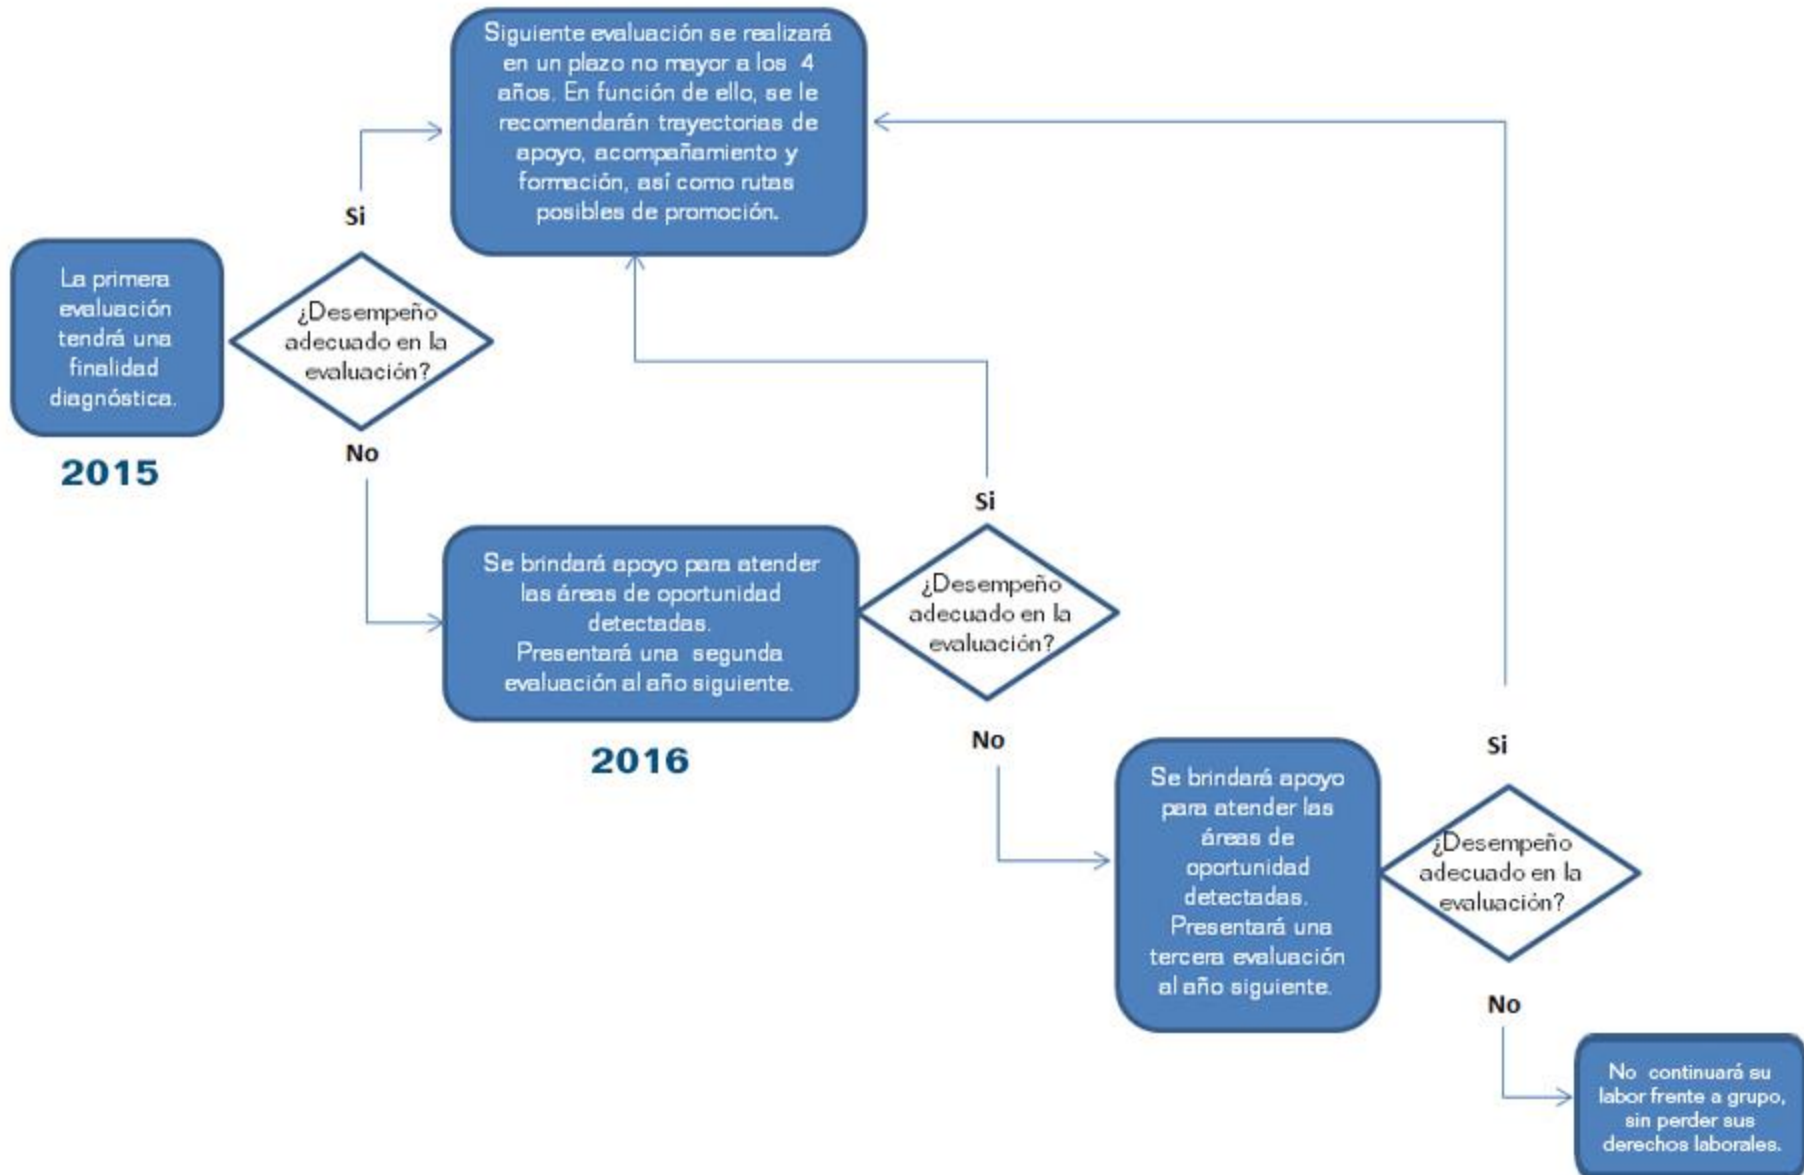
La primera evaluación tendrá una finalidad diagnóstica.

2015

¿Desempeño adecuado en la evaluación?

Si

No

Siguiente evaluación se realizará en un plazo no mayor a los 4 años. En función de ello, se le recomendarán trayectorias de apoyo, acompañamiento y formación, así como rutas posibles de promoción.

Se brindará apoyo para atender las áreas de oportunidad detectadas.
Presentará una segunda evaluación al año siguiente.

2016

Si

¿Desempeño adecuado en la evaluación?

No

Se brindará apoyo para atender las áreas de oportunidad detectadas.
Presentará una tercera evaluación al año siguiente.

Si

¿Desempeño adecuado en la evaluación?

No

No continuará su labor frente a grupo, sin perder sus derechos laborales.